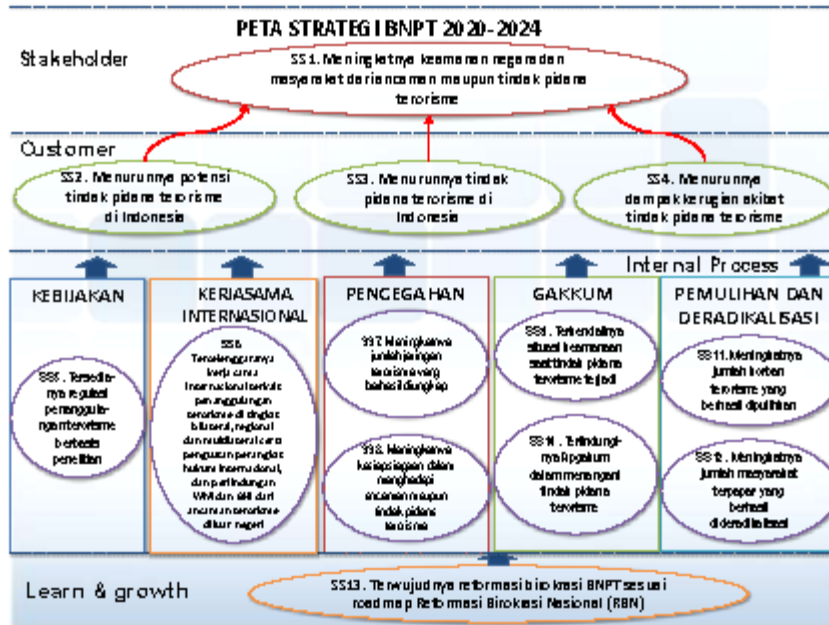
PETA STRATEGI BNPT 2020-2024

Stakeholder

SS1. Meningkatnya keamanan negara dan masyarakat dari ancaman maupun tindak pidana terorisme

Customer

SS2. Menurunnya potensi tindak pidana terorisme di Indonesia

SS3. Menurunnya tindak pidana terorisme di Indonesia

SS4. Menurunnya dampak kerugian akibat tindak pidana terorisme

Internal Process

KEBIJAKAN

SS5. Tersedianya regulasi penanggulangan terorisme berbasis penelitian

KERJASAMA INTERNASIONAL

SS6 Terselenggaranya kerja sama internasional terkait penanggulangan terorisme di tingkat bilateral, regional dan multilateral serta penguatan perangkat hukum internasional, dan perlindungan WNI dan aset dari ancaman terorisme di luar negeri

PENCEGAHAN

SS7. Meningkatnya jumlah jaringan terorisme yang berhasil diungkap

SS8. Meningkatnya kesiapsiagaan dalam menghadapi ancaman maupun tindak pidana terorisme

GAKKUM

SS9. Terkendalinya situasi keamanan saat tindak pidana terorisme terjadi

SS10. Terlindunginya Apgakum dalam menangani tindak pidana terorisme

PEMULIHAN DAN DERADIKALISASI

SS11. Meningkatnya jumlah korban terorisme yang berhasil dipulihkan

SS12. Meningkatnya jumlah masyarakat terpapar yang berhasil diderадikalisasi

Learn & growth

SS13. Terwujudnya reformasi birokrasi BNPT sesuai road map Reformasi Birokrasi Nasional (RBN)